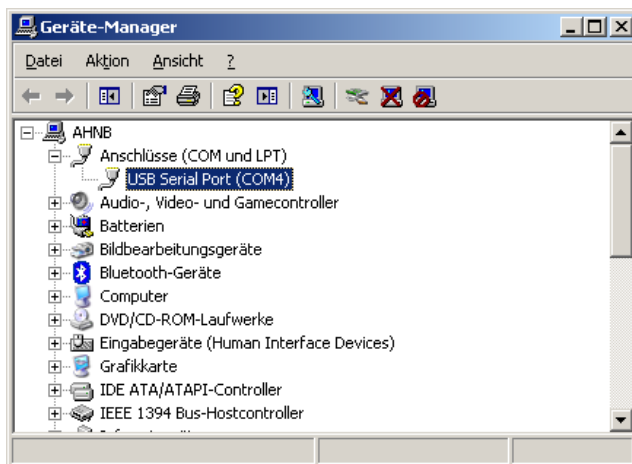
Geräte-Manager

Datei Aktion Ansicht ?

AHNB
Anschlüsse (COM und LPT)
USB Serial Port (COM4)
Audio-, Video- und Gamecontroller
Batterien
Bildbearbeitungsgeräte
Bluetooth-Geräte
Computer
DVD/CD-ROM-Laufwerke
Eingabegeräte (Human Interface Devices)
Grafikkarte
IDE ATA/ATAPI-Controller
IEEE 1394 Bus-Hostcontroller
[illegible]